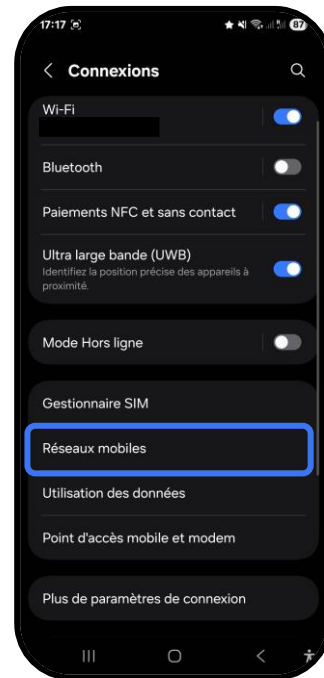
17:17

87

Connexions

Wi-Fi

Bluetooth

Paiements NFC et sans contact

Ultra large bande (UWB)
Identifiez la position précise des appareils à proximité.

Mode Hors ligne

Gestionnaire SIM

Réseaux mobiles

Utilisation des données

Point d'accès mobile et modem

Plus de paramètres de connexion